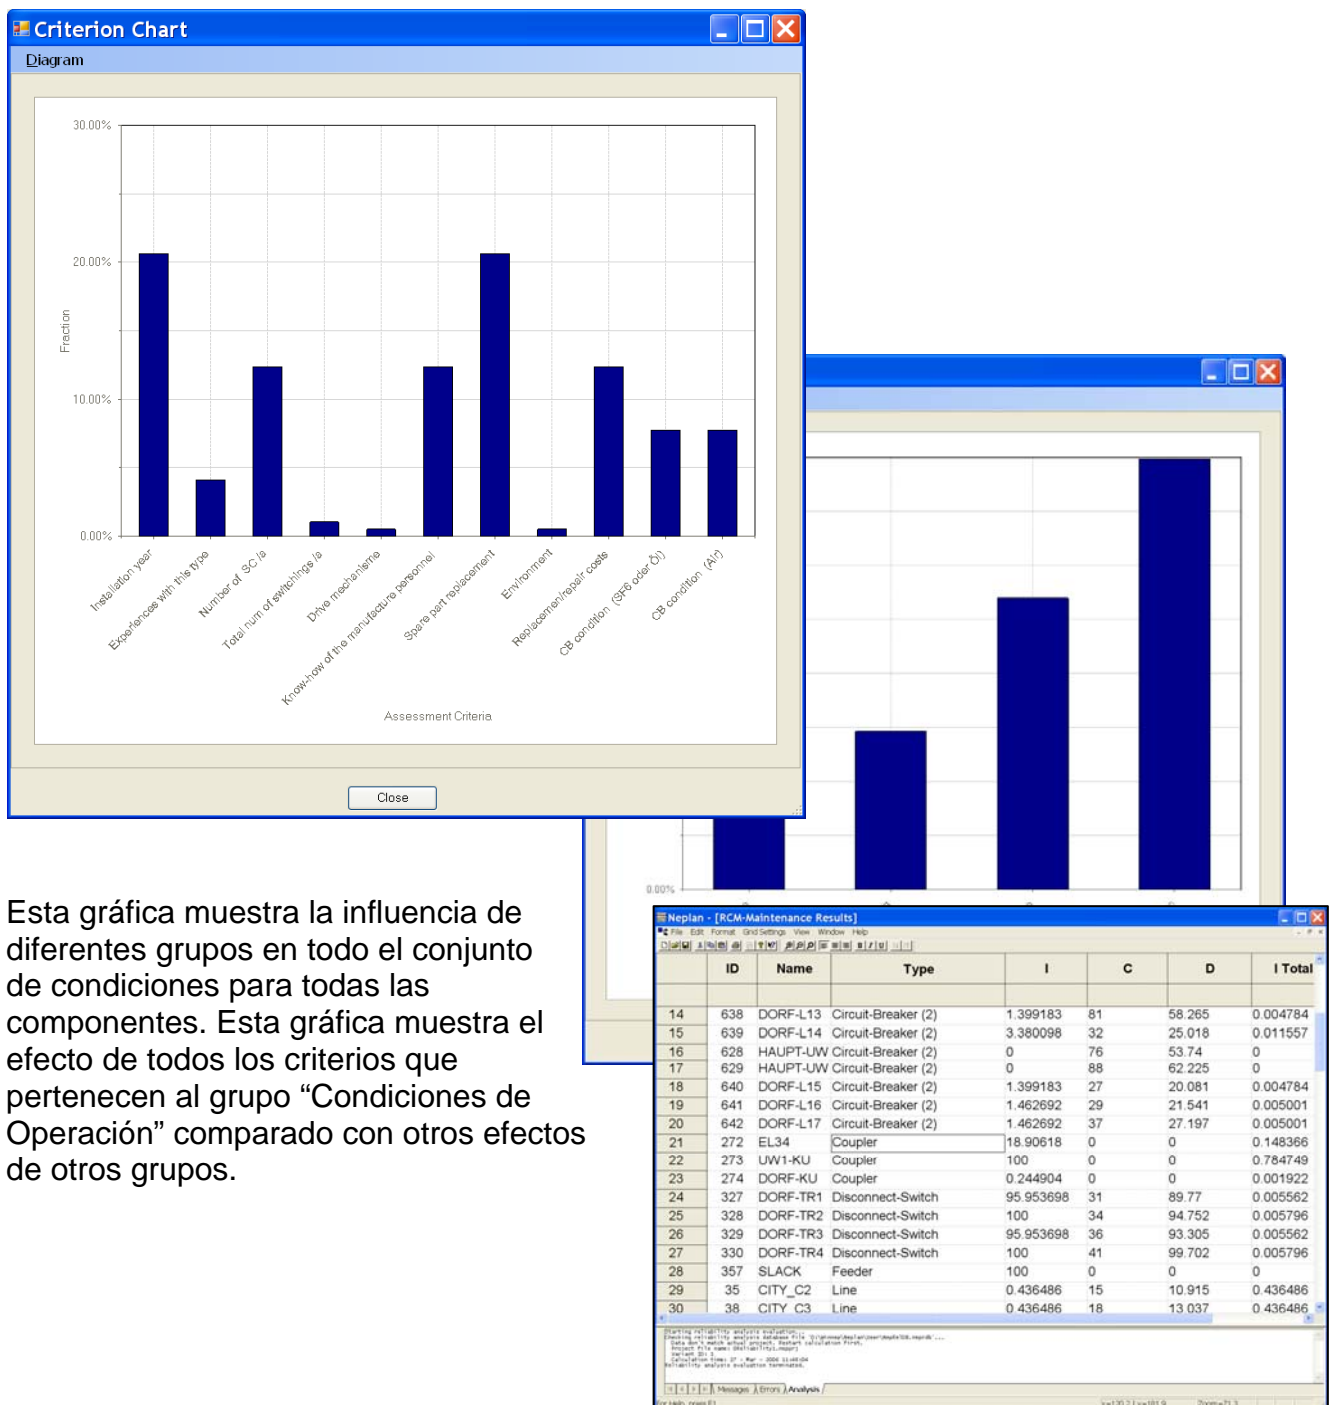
Criterion Chart

Diagram

30.00%

20.00%

10.00%

0.00%

Fraction

Installation year
Experiences with this type
Number of SC Ia
Total num of switchings Ia
Drive mechanisme
Know-how of the manufacture personnel
Spare part replacement
Environment
Replacement/repair costs
CB condition (SF6 oder Öl)
CB condition (Air)

Assessment Criteria

Close

0.00%

Esta gráfica muestra la influencia de diferentes grupos en todo el conjunto de condiciones para todas las componentes. Esta gráfica muestra el efecto de todos los criterios que pertenecen al grupo "Condiciones de Operación" comparado con otros efectos de otros grupos.

Neplan - [RCM-Maintenance Results]

File Edit Format Grid Settings View Window Help

| | ID | Name | Type | I | C | D | I Total |
|---|---|---|---|---|---|---|---|
| 14 | 638 | DORF-L13 | Circuit-Breaker (2) | 1.399183 | 81 | 58.265 | 0.004784 |
| 15 | 639 | DORF-L14 | Circuit-Breaker (2) | 3.380098 | 32 | 25.018 | 0.011557 |
| 16 | 628 | HAUPT-UW | Circuit-Breaker (2) | 0 | 76 | 53.74 | 0 |
| 17 | 629 | HAUPT-UW | Circuit-Breaker (2) | 0 | 88 | 62.225 | 0 |
| 18 | 640 | DORF-L15 | Circuit-Breaker (2) | 1.399183 | 27 | 20.081 | 0.004784 |
| 19 | 641 | DORF-L16 | Circuit-Breaker (2) | 1.462692 | 29 | 21.541 | 0.005001 |
| 20 | 642 | DORF-L17 | Circuit-Breaker (2) | 1.462692 | 37 | 27.197 | 0.005001 |
| 21 | 272 | EL34 | Coupler | 18.90618 | 0 | 0 | 0.148366 |
| 22 | 273 | UW1-KU | Coupler | 100 | 0 | 0 | 0.784749 |
| 23 | 274 | DORF-KU | Coupler | 0.244904 | 0 | 0 | 0.001922 |
| 24 | 327 | DORF-TR1 | Disconnect-Switch | 95.953698 | 31 | 89.77 | 0.005562 |
| 25 | 328 | DORF-TR2 | Disconnect-Switch | 100 | 34 | 94.752 | 0.005796 |
| 26 | 329 | DORF-TR3 | Disconnect-Switch | 95.953698 | 36 | 93.305 | 0.005562 |
| 27 | 330 | DORF-TR4 | Disconnect-Switch | 100 | 41 | 99.702 | 0.005796 |
| 28 | 357 | SLACK | Feeder | 100 | 0 | 0 | 0 |
| 29 | 35 | CITY_C2 | Line | 0.436486 | 15 | 10.915 | 0.436486 |
| 30 | 38 | CITY_C3 | Line | 0.436486 | 18 | 13.037 | 0.436486 |

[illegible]

Messages Errors Analysis